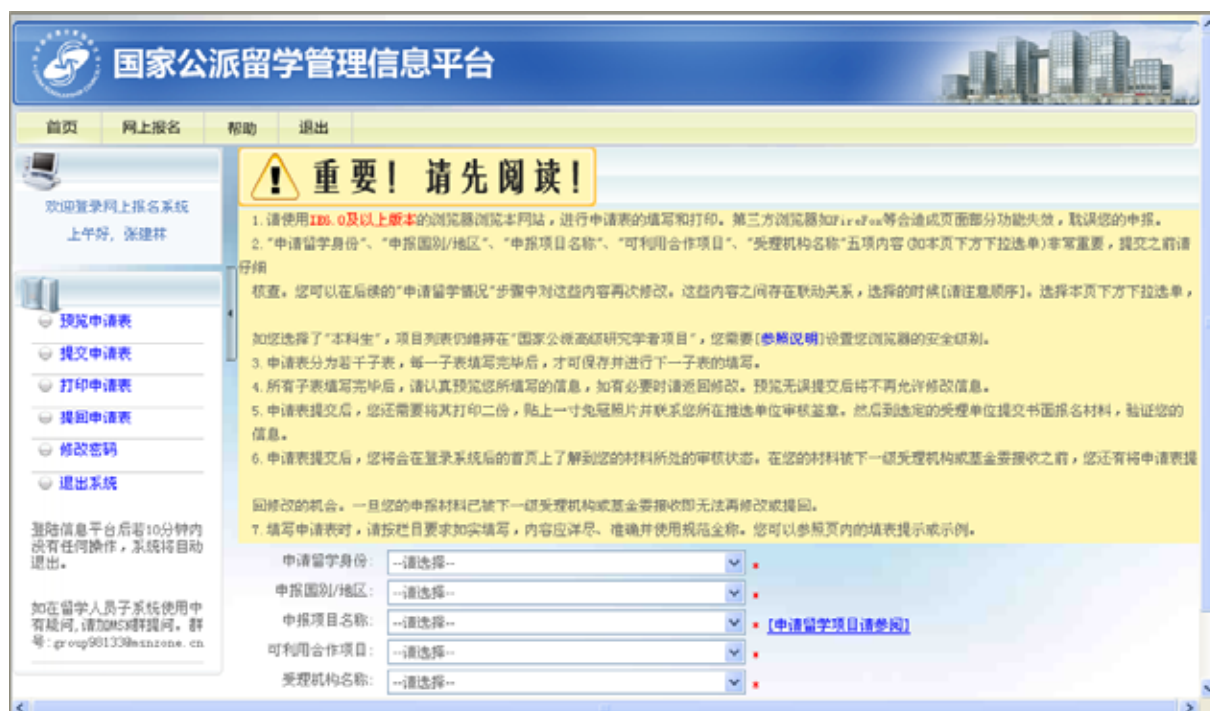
国家公派留学管理信息平台

首页 网上报名 帮助 退出

欢迎登录网上报名系统
上午好，张建林

预览申请表
提交申请表
打印申请表
撤回申请表
修改密码
退出系统

登陆信息平台后若10分钟内没有任何操作，系统将自动退出。

如在留学人员子系统使用中有疑问，请加MSN群提问。群号：group98133@msnzone.cn

重要！请先阅读！

1.请使用IE6.0及以上版本的浏览器浏览本网站，进行申请表的填写和打印。第三方浏览器如FireFox等会造成页面部分功能失效，耽误您的申报。
2."申请留学身份"、"申报国别/地区"、"申报项目名称"、"可利用合作项目"、"受理机构名称"五项内容(如本页下方下拉选单)非常重要，提交之前请仔细核查。您可以在后续的"申请留学情况"步骤中对这些内容再次修改。这些内容之间存在联动关系，选择的时候[请注意顺序]。选择本页下方下拉选单，

如您选择了"本科生"，项目列表仍维持在"国家公派高级研究学者项目"，您需要[参照说明]设置您浏览器的安全级别。
3.申请表分为若干子表，每一子表填写完毕后，才可保存并进行下一子表的填写。
4.所有子表填写完毕后，请认真预览您所填写的信息，如有必要时请返回修改。预览无误提交后将不再允许修改信息。
5.申请表提交后，您还需要将其打印二份，贴上一寸免冠照片并联系您所在推选单位审核盖章。然后到选定的受理单位提交书面报名材料，验证您的信息。
6.申请表提交后，您将会在登录系统后的首页上了解到您的材料所处的审核状态。在您的材料被下一级受理机构或基金委接收之前，您还有将申请表撤回修改的机会。一旦您的申报材料已被下一级受理机构或基金委接收即无法再修改或撤回。
7.填写申请表时，请按栏目要求如实填写，内容应详尽、准确并使用规范全称。您可以参照页内的填表提示或示例。

申请留学身份： --请选择-- *
申报国别/地区： --请选择-- *
申报项目名称： --请选择-- * [申请留学项目请参阅]
可利用合作项目： --请选择-- *
受理机构名称： --请选择-- *